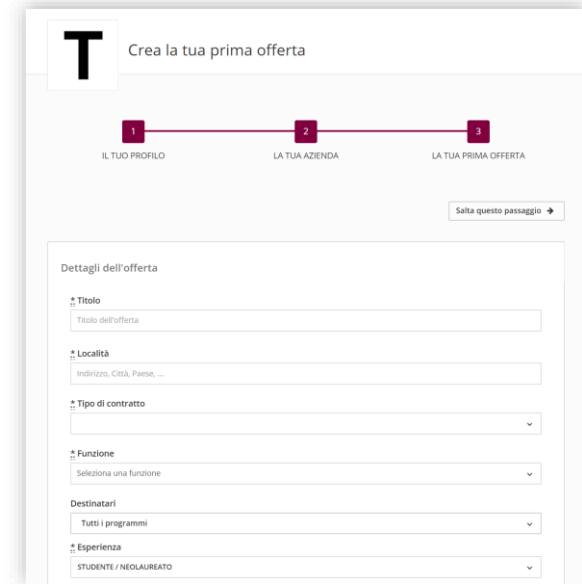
T

Crea la tua prima offerta

1
IL TUO PROFILO

2
LA TUA AZIENDA

3
LA TUA PRIMA OFFERTA

Salta questo passaggio →

Dettagli dell'offerta

* Titolo
Titolo dell'offerta

* Località
Indirizzo, Città, Paese, ...

* Tipo di contratto

* Funzione
Seleziona una funzione

Destinatari
Tutti i programmi

* Esperienza
STUDENTE / NEOLAUREATO